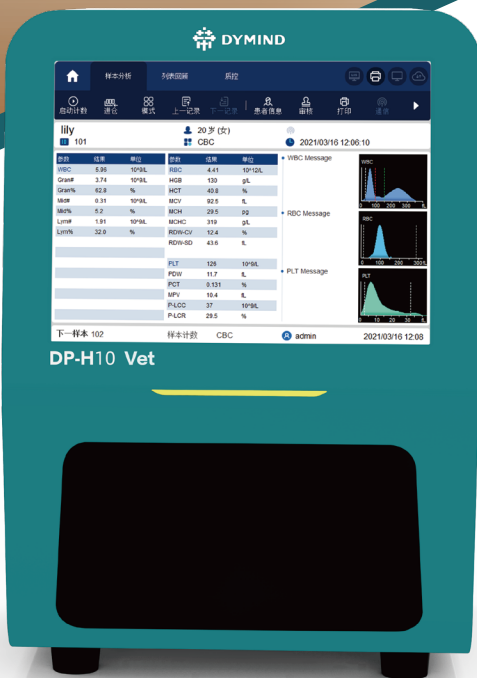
DYMIND

样本分析 列表回顾 质控

自动计数 进位 模式 上一记录 下一记录 患者信息 审核 打印 退出

lily
101
20 岁 (女)
CBC
2021/03/16 12:06:10

| 参数 | 结果 | 单位 |
|---|---|---|
| WBC | 5.96 | 10^9/L |
| Gran# | 3.74 | 10^9/L |
| Gran% | 62.8 | % |
| Mid# | 0.31 | 10^9/L |
| Mid% | 5.2 | % |
| Lym# | 1.91 | 10^9/L |
| Lym% | 32.0 | % |

| 参数 | 结果 | 单位 |
|---|---|---|
| RBC | 4.41 | 10^12/L |
| HGB | 130 | g/L |
| HCT | 40.8 | % |
| MCV | 92.5 | fL |
| MCH | 29.5 | pg |
| MCHC | 319 | g/L |
| RDW-CV | 12.4 | % |
| RDW-SD | 43.6 | fL |
| PLT | 126 | 10^9/L |
| PDW | 11.7 | fL |
| PCT | 0.131 | % |
| MPV | 10.4 | fL |
| P-LCC | 37 | 10^9/L |
| P-LCR | 29.5 | % |

WBC Message
RBC Message
PLT Message

WBC
RBC
PLT

下一样本 102 样本计数 CBC admin 2021/03/16 12:08

DP-H10 Vet